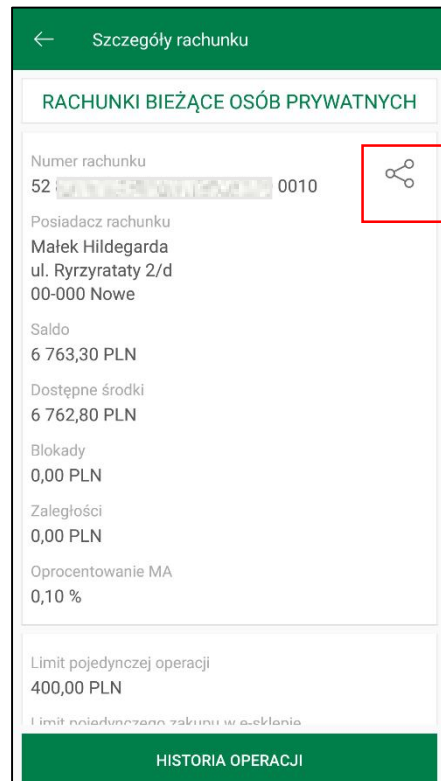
← Szczegóły rachunku

RACHUNKI BIEŻĄCE OSÓB PRYWATNYCH

Numer rachunku
52 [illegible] 0010

Posiadacz rachunku
Małek Hildegarda
ul. Ryrzyratraty 2/d
00-000 Nowe

Saldo
6 763,30 PLN

Dostępne środki
6 762,80 PLN

Blokady
0,00 PLN

Zaległości
0,00 PLN

Oprocentowanie MA
0,10 %

Limit pojedynczej operacji
400,00 PLN

Limit pojedynczego zakupu w e-sklepie

HISTORIA OPERACJI